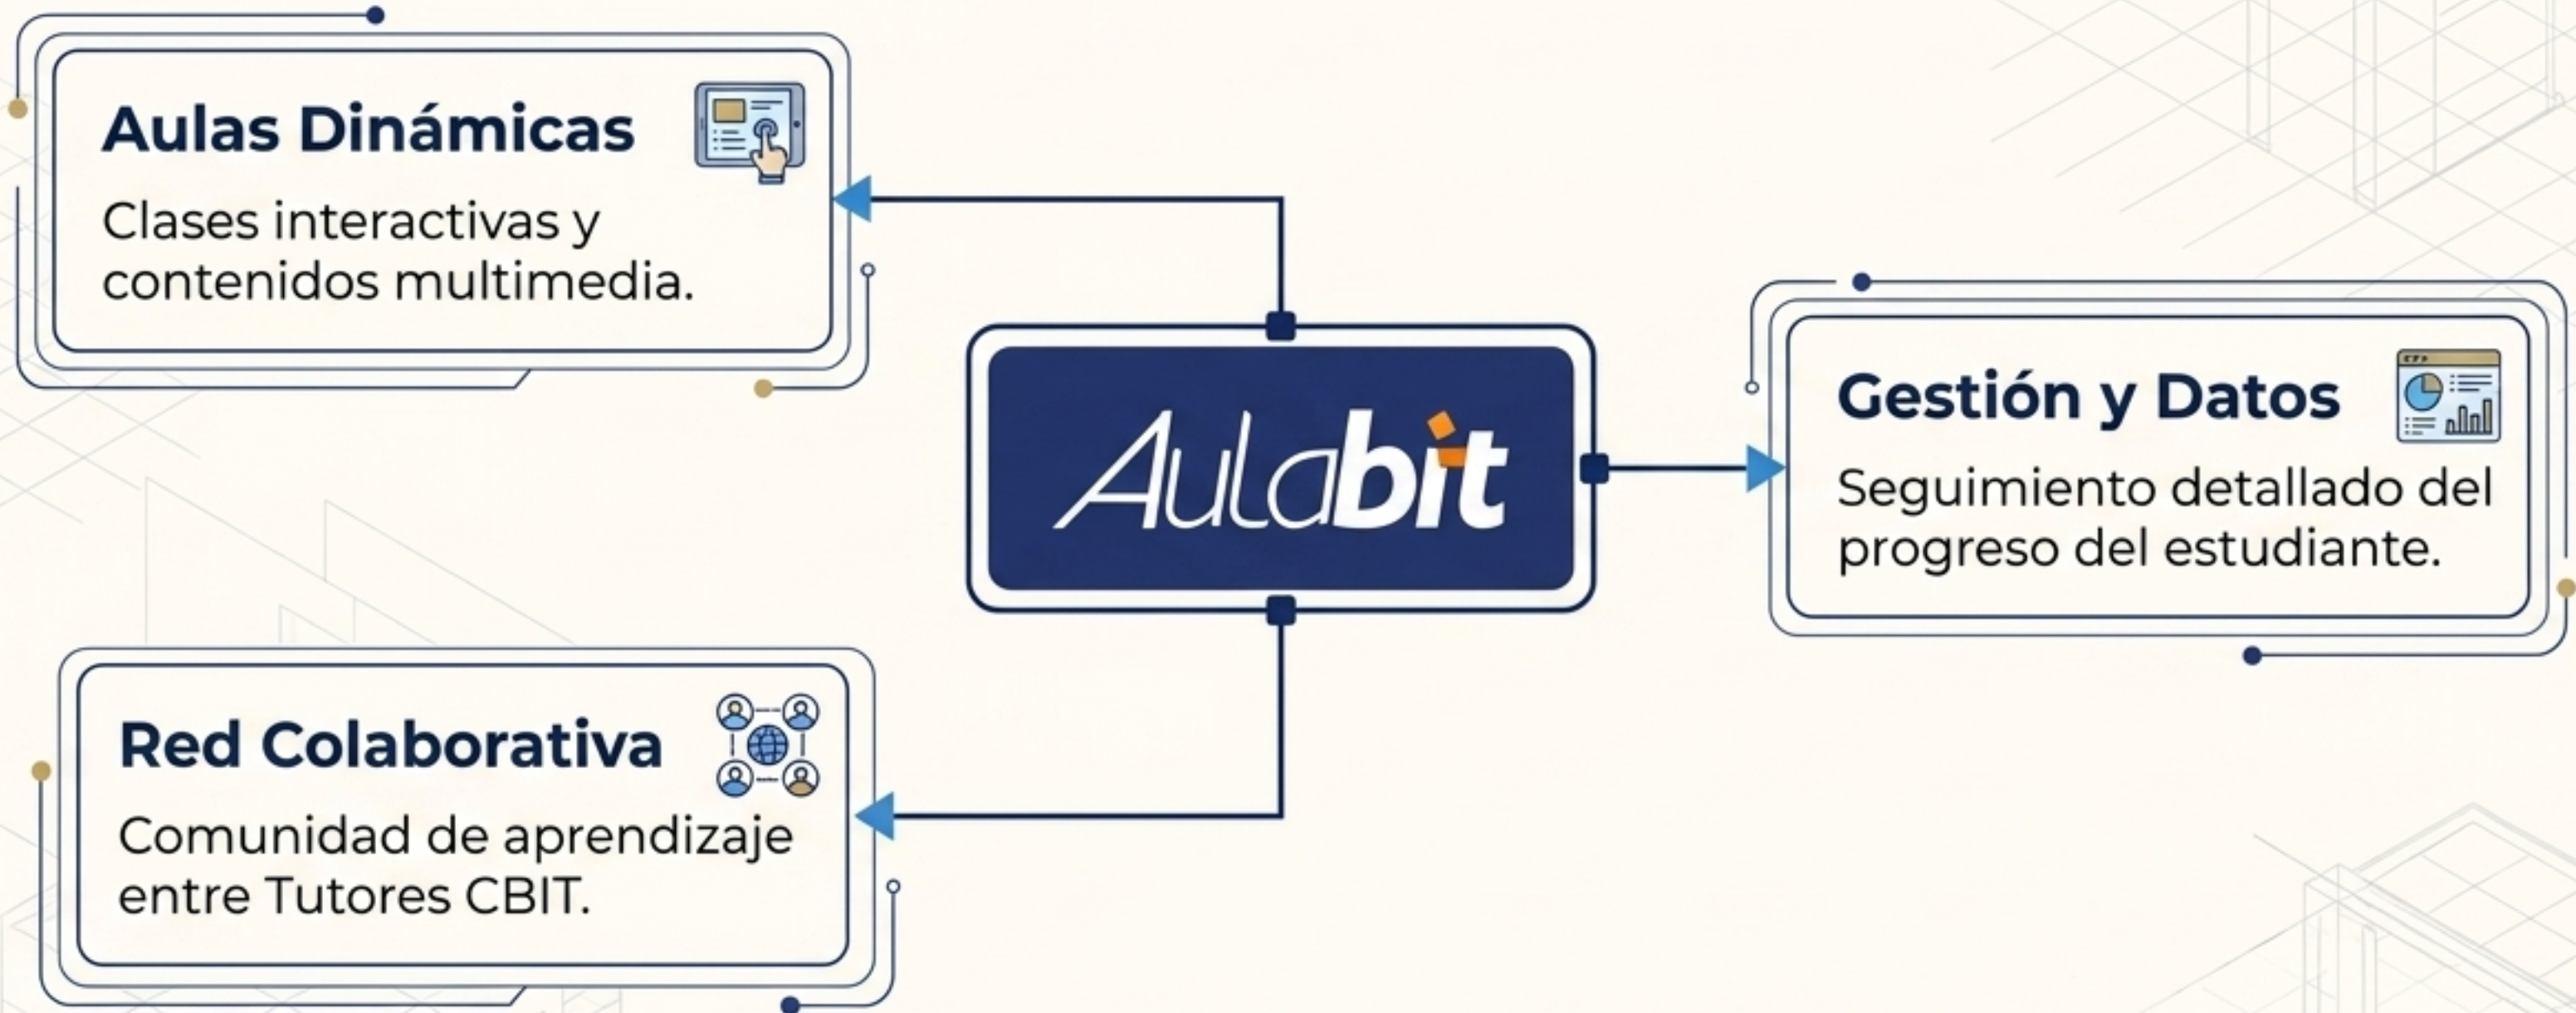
Aulas Dinámicas

Clases interactivas y contenidos multimedia.

Aulabit

Gestión y Datos

Seguimiento detallado del progreso del estudiante.

Red Colaborativa

Comunidad de aprendizaje entre Tutores CBIT.